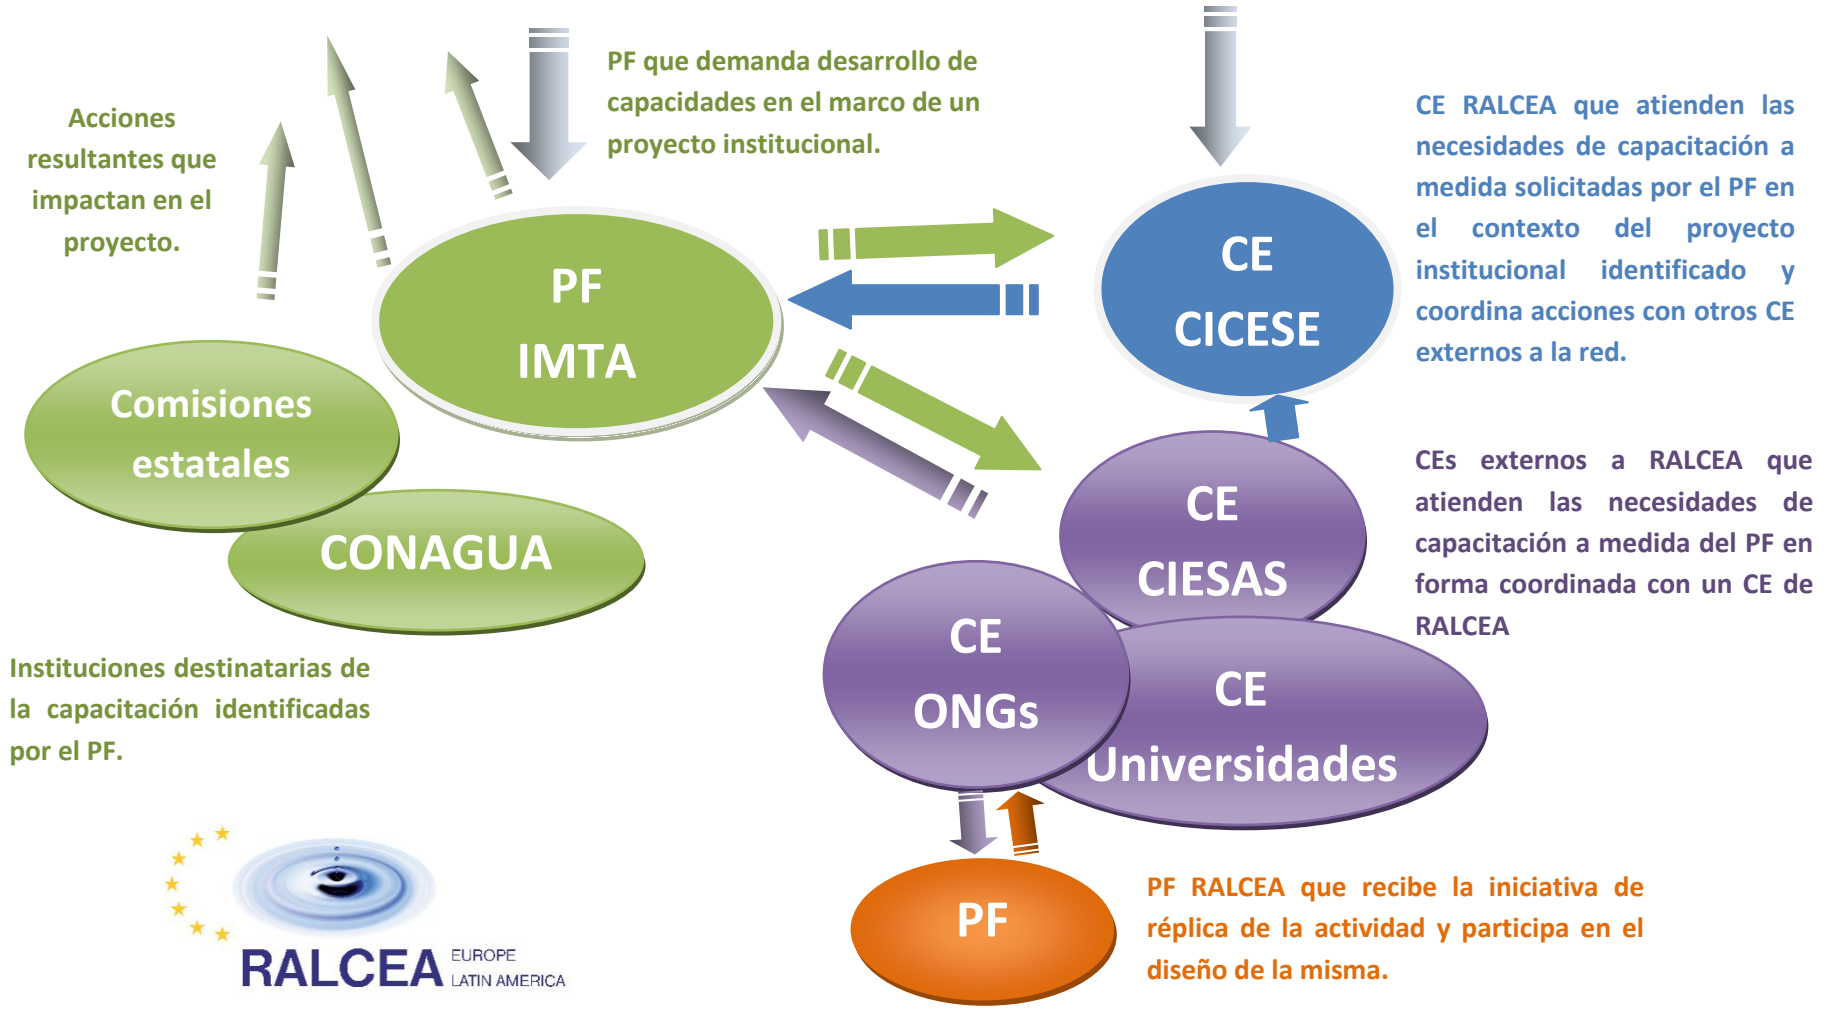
Acciones resultantes que impactan en el proyecto.

PF que demanda desarrollo de capacidades en el marco de un proyecto institucional.

CE RALCEA que atienden las necesidades de capacitación a medida solicitadas por el PF en el contexto del proyecto institucional identificado y coordina acciones con otros CE externos a la red.

PF
IMTA

CE
CICESE

Comisiones estatales

CONAGUA

CE
CIESAS

CEs externos a RALCEA que atienden las necesidades de capacitación a medida del PF en forma coordinada con un CE de RALCEA

CE
ONGs

CE
Universidades

Instituciones destinatarias de la capacitación identificadas por el PF.

PF

PF RALCEA que recibe la iniciativa de réplica de la actividad y participa en el diseño de la misma.

RALCEA EUROPE LATIN AMERICA